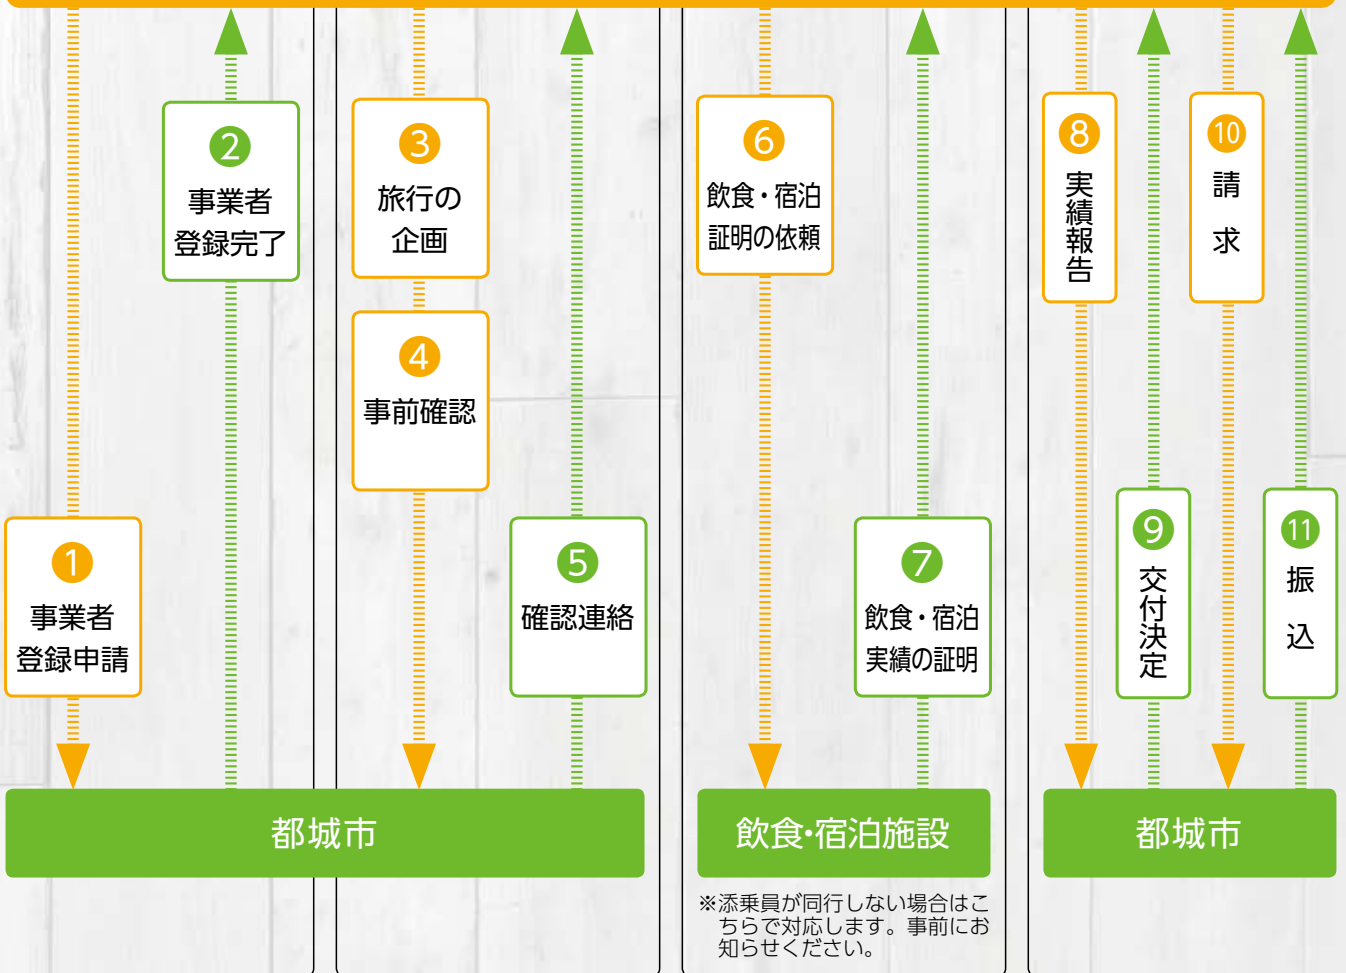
2
事業者
登録完了

3
旅行の
企画

4
事前確認

1
事業者
登録申請

5
確認連絡

6
飲食・宿泊
証明の依頼

7
飲食・宿泊
実績の証明

8
実績報告

10
請
求

9
交付決定

11
振
込

都城市

飲食・宿泊施設

都城市

※添乗員が同行しない場合はこちらで対応します。事前にお知らせください。